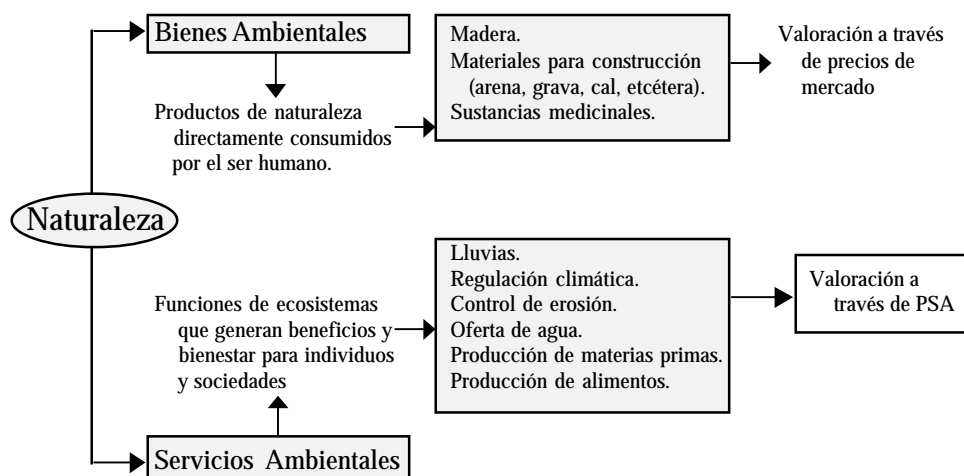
Bienes Ambientales

Productos de naturaleza directamente consumidos por el ser humano.

Madera.
Materiales para construcción (arena, grava, cal, etcétera).
Sustancias medicinales.

Valoración a través de precios de mercado

Naturaleza

Funciones de ecosistemas que generan beneficios y bienestar para individuos y sociedades

Lluvias.
Regulación climática.
Control de erosión.
Oferta de agua.
Producción de materias primas.
Producción de alimentos.

Valoración a través de PSA

Servicios Ambientales